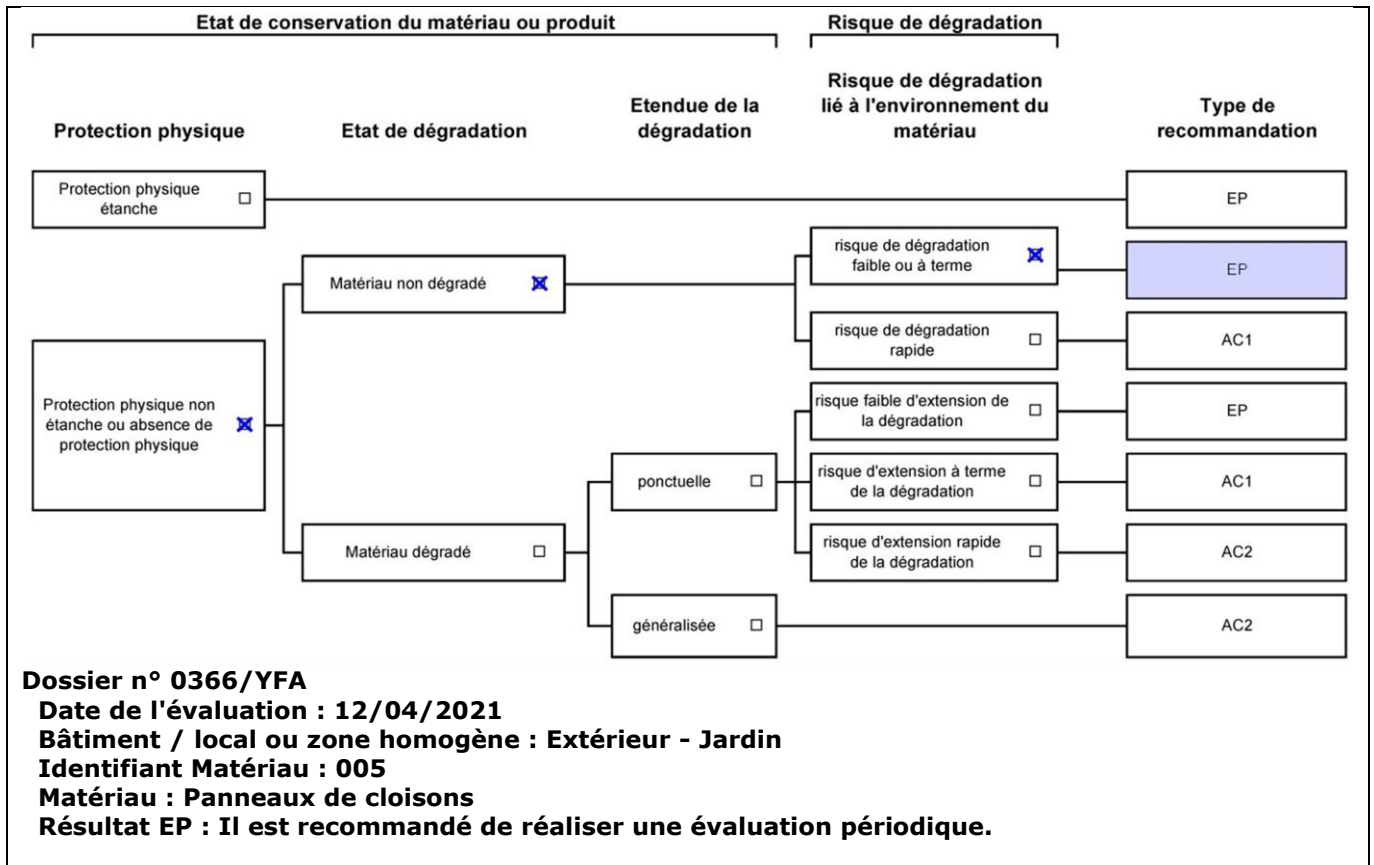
Etat de conservation du matériau ou produit

Risque de dégradation

Protection physique

Etat de dégradation

Etendue de la dégradation

Risque de dégradation lié à l'environnement du matériau

Type de recommandation

Protection physique étanche ☐

EP

Matériau non dégradé ☒

risque de dégradation faible ou à terme ☒

EP

risque de dégradation rapide ☐

AC1

Protection physique non étanche ou absence de protection physique ☒

risque faible d'extension de la dégradation ☐

EP

ponctuelle ☐

risque d'extension à terme de la dégradation ☐

AC1

Matériau dégradé ☐

risque d'extension rapide de la dégradation ☐

AC2

généralisée ☐

AC2

Dossier n° 0366/YFA
Date de l'évaluation : 12/04/2021
Bâtiment / local ou zone homogène : Extérieur - Jardin
Identifiant Matériau : 005
Matériau : Panneaux de cloisons
Résultat EP : Il est recommandé de réaliser une évaluation périodique.